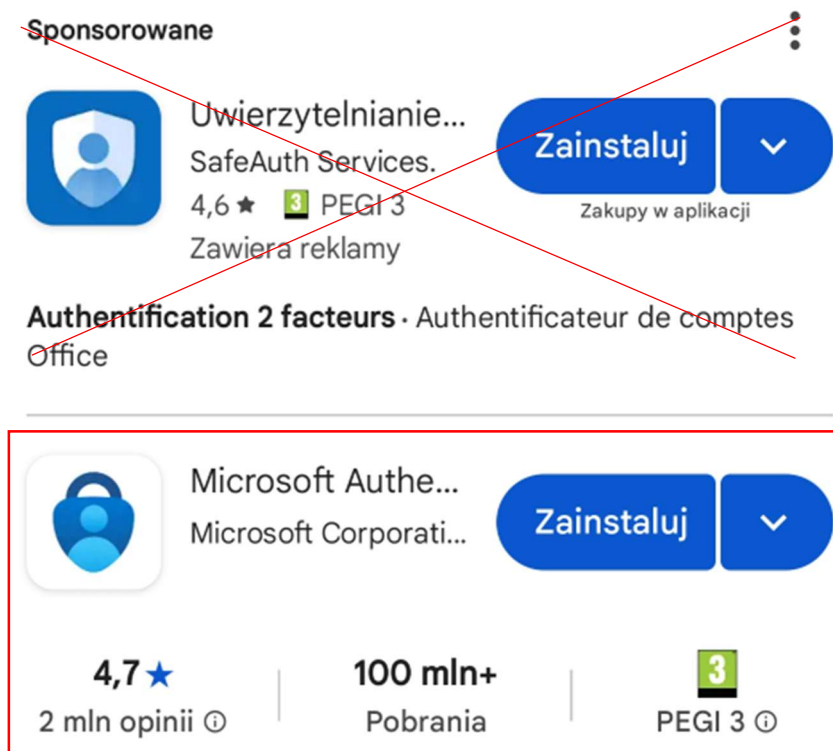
Sponsorowane

Uwierzytelnianie...
SafeAuth Services.
4,6 ★ 3 PEGI 3
Zawiera reklamy

Zainstaluj

Zakupy w aplikacji

**Authentification 2 facteurs** · Authentificateur de comptes Office

Microsoft Authe...
Microsoft Corporati...

Zainstaluj

4,7 ★
2 mln opinii ⓘ

100 mln+
Pobrania

3
PEGI 3 ⓘ